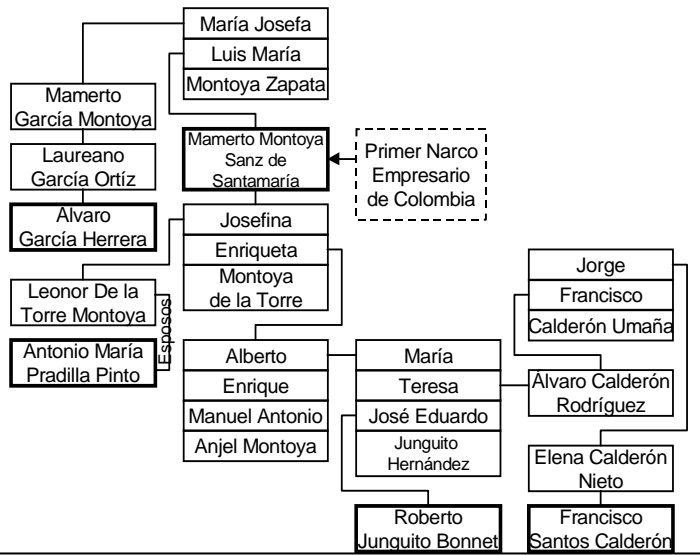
María Josefa
Luis María
Montoya Zapata

Mamerto García Montoya
Laureano García Ortíz
Alvaro García Herrera

Mamerto Montoya Sanz de Santamaría

Primer Narco Empresario de Colombia

Josefina
Enriqueta
Montoya de la Torre

Leonor De la Torre Montoya
Esposos
Antonio María Pradilla Pinto

Jorge
Francisco
Calderón Umaña

Alberto
Enrique
Manuel Antonio
Anjel Montoya

María
Teresa
José Eduardo
Junguito Hernández

Álvaro Calderón Rodríguez

Elena Calderón Nieto

Roberto Junguito Bonnet

Francisco Santos Calderón